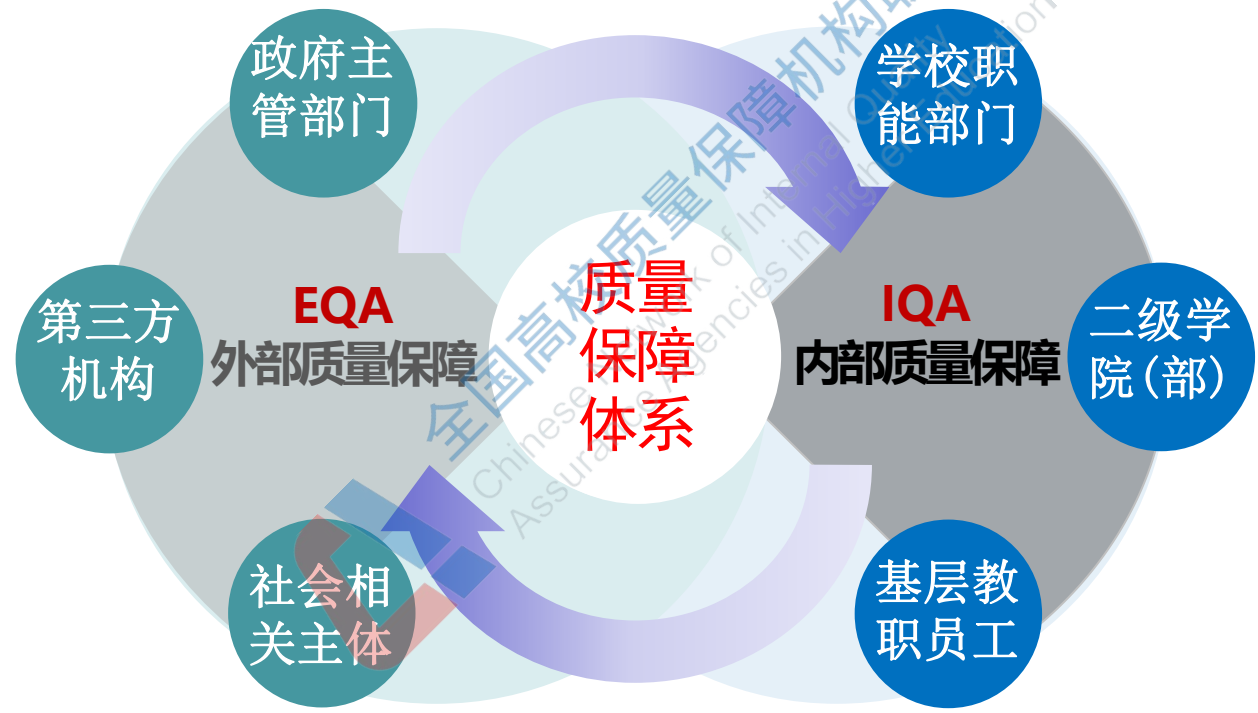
政府主管部门

第三方机构

社会相关主体

EQA
外部质量保障

质量保障体系

IQA
内部质量保障

学校职能部门

二级学院(部)

基层教职员工

全国高校质量保障机构联盟
Chinese Network of Internal Quality Assurance Agencies in Higher Education